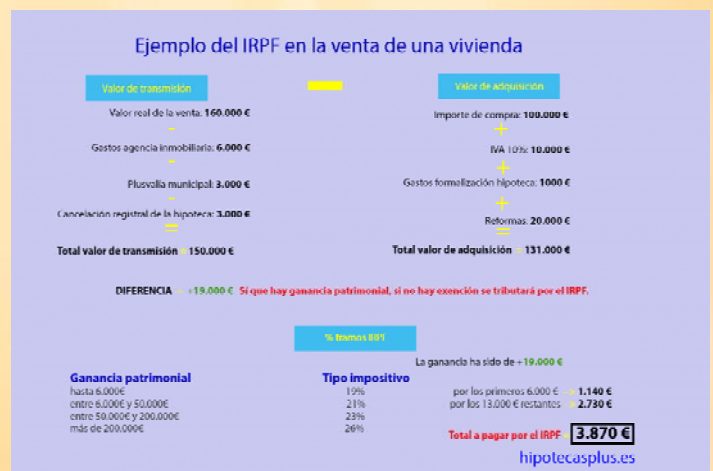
Ejemplo del IRPF en la venta de una vivienda

Valor de transmisión

Valor real de la venta: 160.000 €
-
Gastos agencia inmobiliaria: 6.000 €
-
Plusvalía municipal: 3.000 €
-
Cancelación registral de la hipoteca: 3.000 €
=
Total valor de transmisión = 150.000 €

Valor de adquisición

Importe de compra: 100.000 €
+
IVA 10%: 10.000 €
+
Gastos formalización hipoteca: 1000 €
+
Reformas: 20.000 €
=
Total valor de adquisición = 131.000 €

DIFERENCIA = +19.000 € Si que hay ganancia patrimonial, si no hay exención se tributará por el IRPF.

% tramos IRPF

La ganancia ha sido de +19.000 €

| Ganancia patrimonial | Tipo impositivo |
|---|---|
| hasta 6.000€ | 19% |
| entre 6.000€ y 50.000€ | 21% |
| entre 50.000€ y 200.000€ | 23% |
| más de 200.000€ | 26% |

por los primeros 6.000 € = 1.140 €
por los 13.000 € restantes = 2.730 €

Total a pagar por el IRPF = 3.870 €

hipotecasplus.es